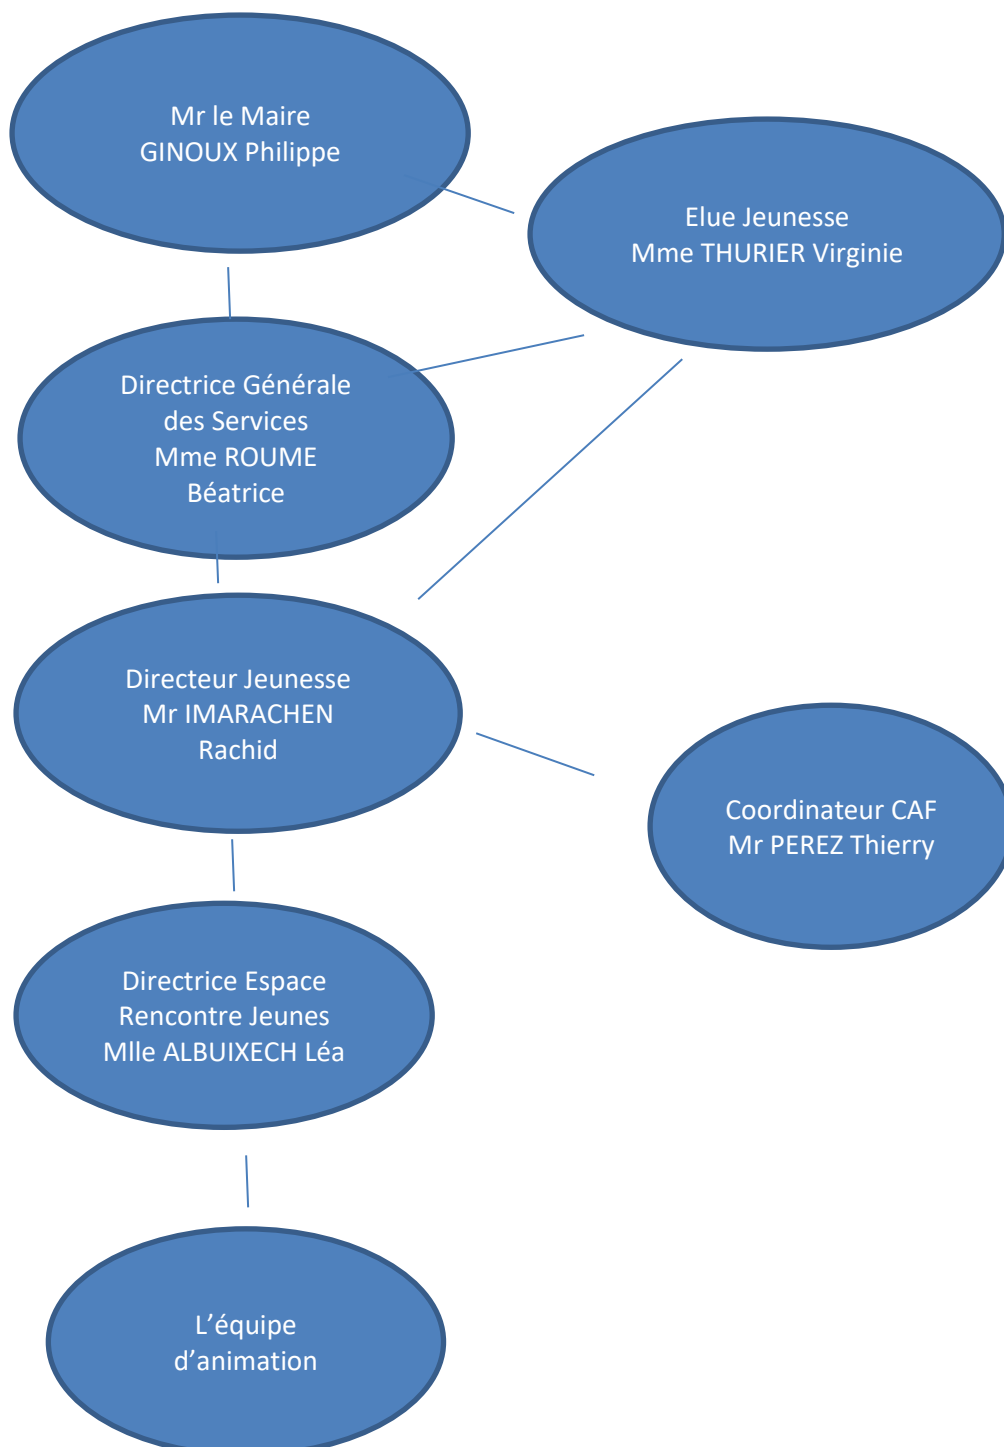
Mr le Maire
GINOUX Philippe

Elue Jeunesse
Mme THURIER Virginie

Directrice Générale des Services
Mme ROUME Béatrice

Directeur Jeunesse
Mr IMARACHEN Rachid

Coordinateur CAF
Mr PEREZ Thierry

Directrice Espace Rencontre Jeunes
Mlle ALBUIXECH Léa

L’équipe d’animation